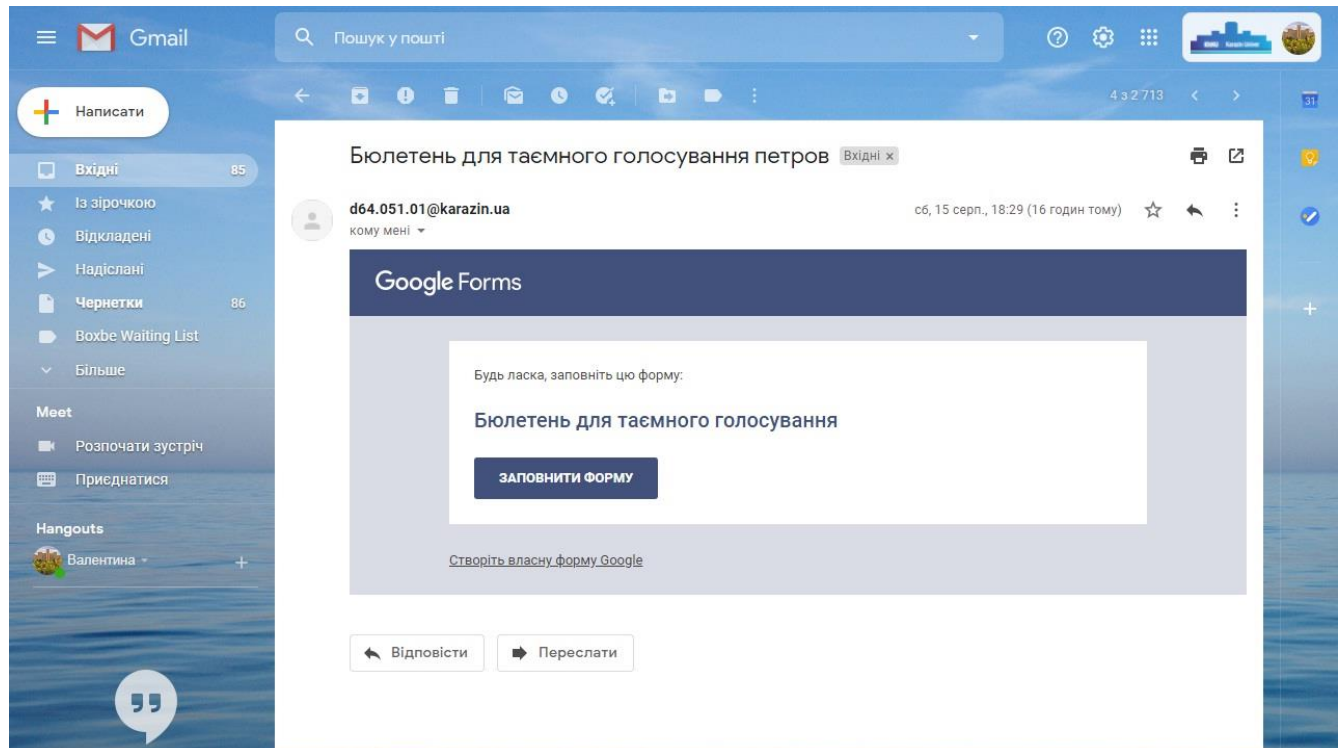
Gmail

Пошук у пошті

Написати

Вхідні 85
Із зірочкою
Відкладені
Надіслані
Чернетки 86
Boxbe Waiting List
Більше

Meet
Розпочати зустріч
Приєднатися

Hangouts
Валентина

4 з 2 713

31

Бюлетень для таємного голосування петров Вхідні ×

d64.051.01@karazin.ua
кому мені

сб, 15 серп., 18:29 (16 годин тому)

Google Forms

Будь ласка, заповніть цю форму:

Бюлетень для таємного голосування

ЗАПОВНИТИ ФОРМУ

Створіть власну форму Google

Відповісти

Переслати